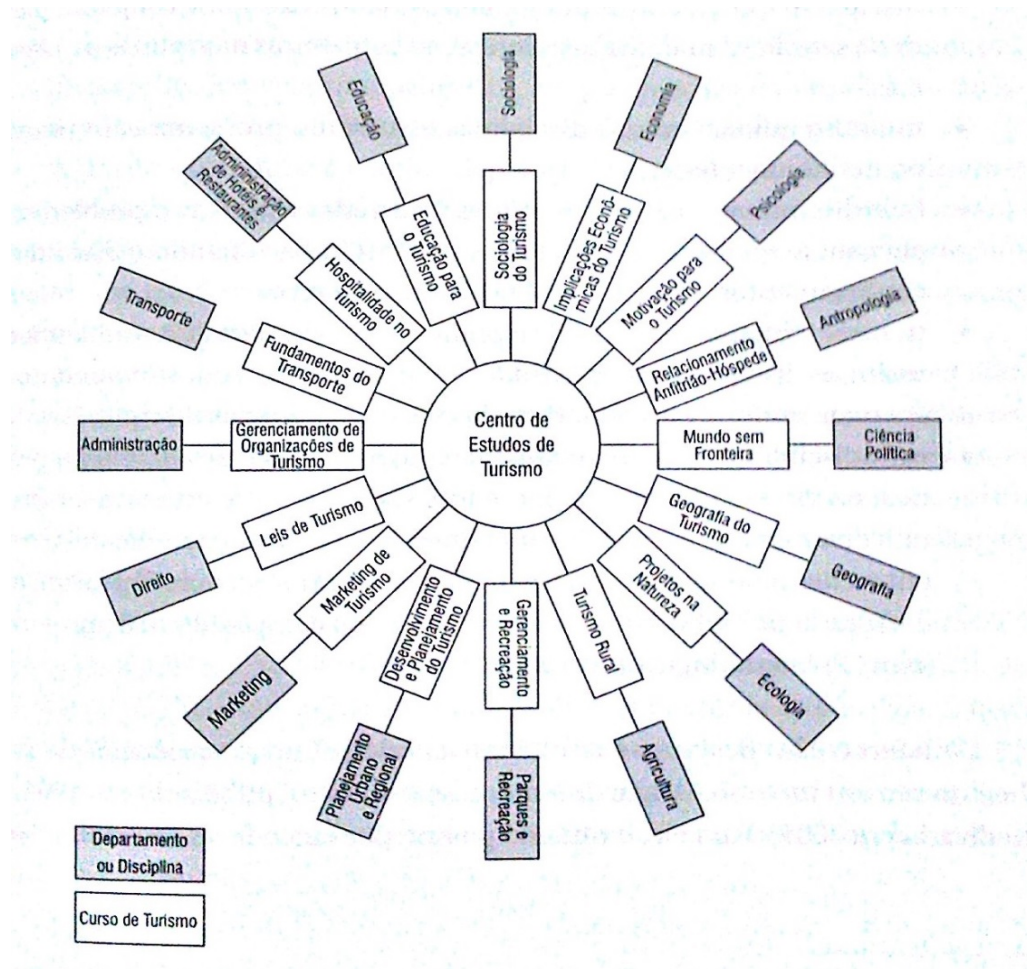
Centro de Estudos de Turismo

Sociologia

Sociologia do Turismo

Economia

Implicações Econômicas do Turismo

Psicologia

Motivação para o Turismo

Antropologia

Relacionamento Anfitrião-Hóspede

Ciência Política

Mundo sem Fronteira

Geografia

Geografia do Turismo

Ecologia

Projetos na Natureza

Agricultura

Turismo Rural

Parques e Recreação

Gerenciamento e Recreação

Planejamento Urbano e Regional

Desenvolvimento e Planejamento do Turismo

Marketing

Marketing de Turismo

Direito

Leis de Turismo

Administração

Gerenciamento de Organizações de Turismo

Transporte

Fundamentos do Transporte

Administração de Hotéis e Restaurantes

Hospitalidade no Turismo

Educação

Educação para o Turismo

Departamento ou Disciplina

Curso de Turismo